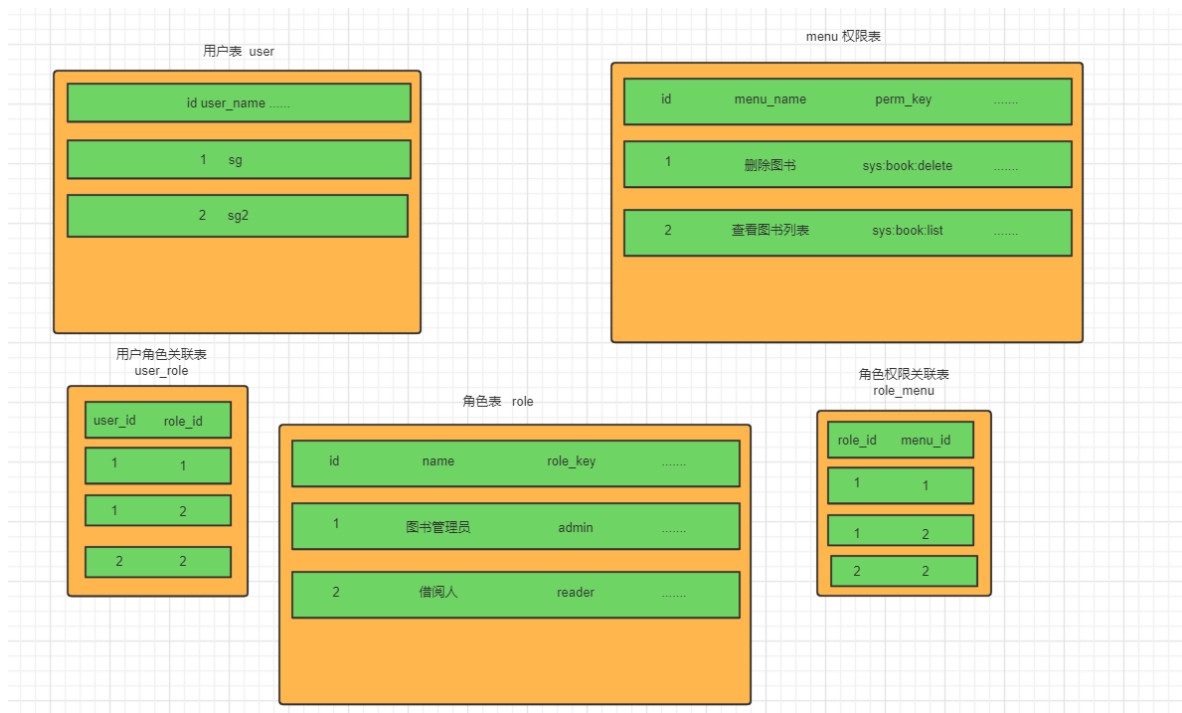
用户表 user

id user_name ......

1 sg

2 sg2

menu 权限表

| id | menu_name | perm_key | ....... |
|---|---|---|---|
| 1 | 删除图书 | sys:book:delete | ....... |
| 2 | 查看图书列表 | sys:book:list | ....... |

用户角色关联表
user_role

| user_id | role_id |
|---|---|
| 1 | 1 |
| 1 | 2 |
| 2 | 2 |

角色表 role

| id | name | role_key | ....... |
|---|---|---|---|
| 1 | 图书管理员 | admin | ....... |
| 2 | 借阅人 | reader | ....... |

角色权限关联表
role_menu

| role_id | menu_id |
|---|---|
| 1 | 1 |
| 1 | 2 |
| 2 | 2 |